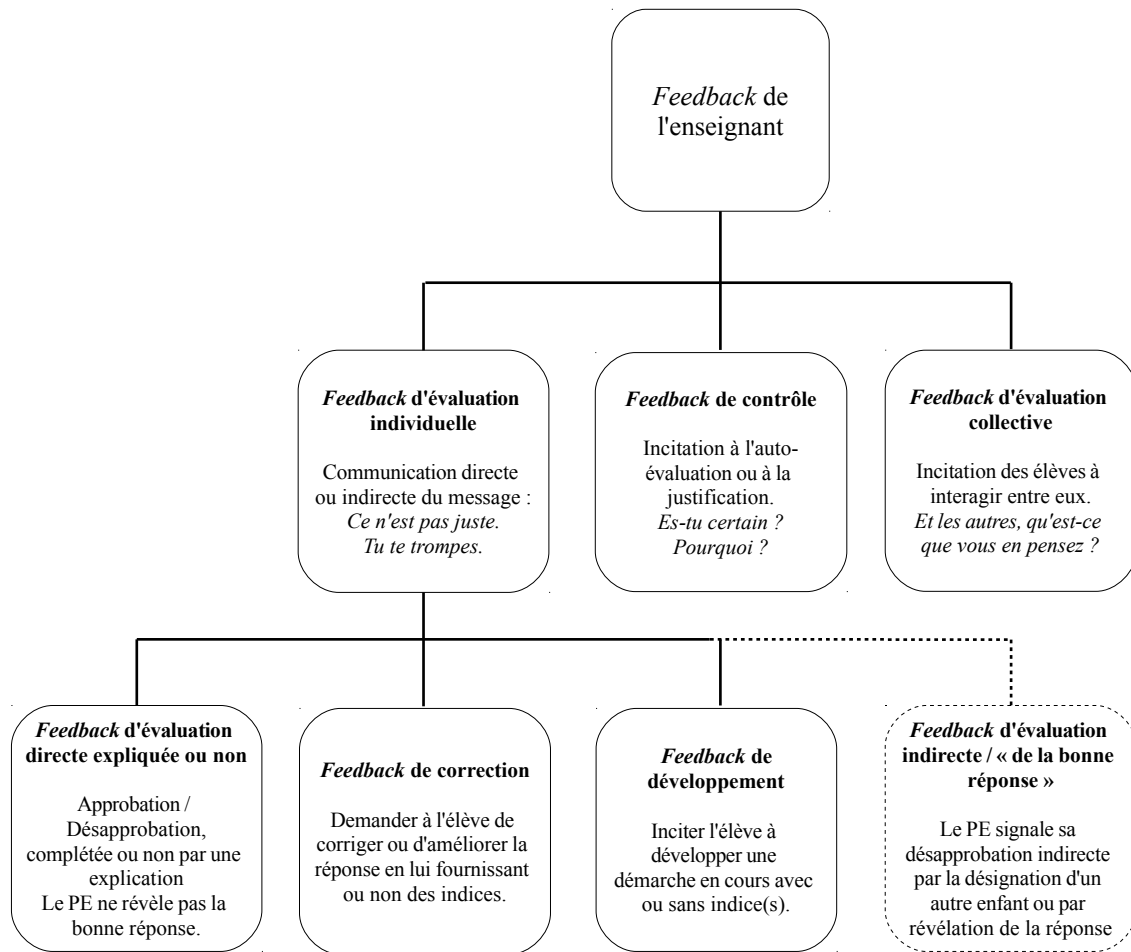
Feedback de l'enseignant

Feedback d'évaluation individuelle

Communication directe ou indirecte du message : Ce n'est pas juste. Tu te trompes.

Feedback de contrôle

Incitation à l'auto-évaluation ou à la justification. Es-tu certain ? Pourquoi ?

Feedback d'évaluation collective

Incitation des élèves à interagir entre eux. Et les autres, qu'est-ce que vous en pensez ?

Feedback d'évaluation directe expliquée ou non

Approbation / Désapprobation, complétée ou non par une explication
Le PE ne révèle pas la bonne réponse.

Feedback de correction

Demander à l'élève de corriger ou d'améliorer la réponse en lui fournissant ou non des indices.

Feedback de développement

Inciter l'élève à développer une démarche en cours avec ou sans indice(s).

Feedback d'évaluation indirecte / « de la bonne réponse »

Le PE signale sa désapprobation indirecte par la désignation d'un autre enfant ou par révélation de la réponse